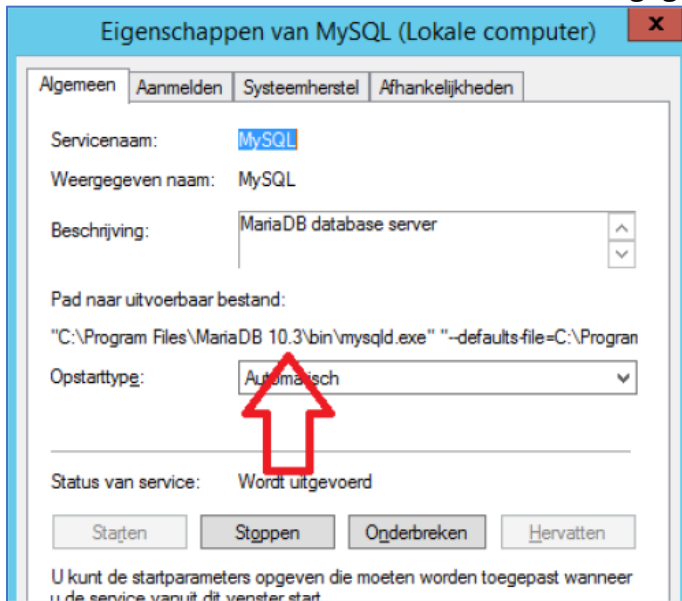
Eigenschappen van MySQL (Lokale computer)

x

Algemeen | Aanmelden | Systeemherstel | Afhankelijkheden

Servicenaam: MySQL

Weergegeven naam: MySQL

Beschrijving: MariaDB database server

Pad naar uitvoerbaar bestand:

"C:\Program Files\MariaDB 10.3\bin\mysqld.exe" "--defaults-file=C:\Progran

Opstarttype: Au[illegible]isch

Status van service: Wordt uitgevoerd

Starten | Stoppen | Onderbreken | Hervatten

U kunt de startparameters opgeven die moeten worden toegepast wanneer u de service vanuit dit venster start.